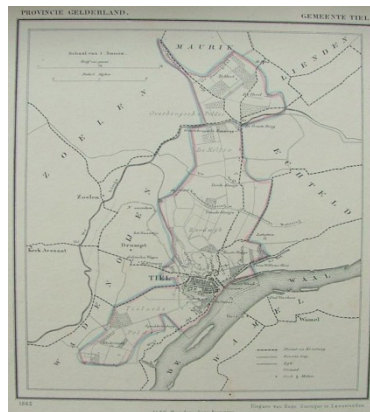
PROVINCIE GELDERLAND.

GEMEENTE TIEL

MAURIK

LIENDEN

ZOELEN

ECHTELD

Zoelen

Drumpt

Kerk Avezaat

TIEL

WAAL

WAARDEN

W A A L

Wamel

Schaal van 1 : 50000.

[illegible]

1867

Uitgave van Hugo Suringar te Leeuwarden